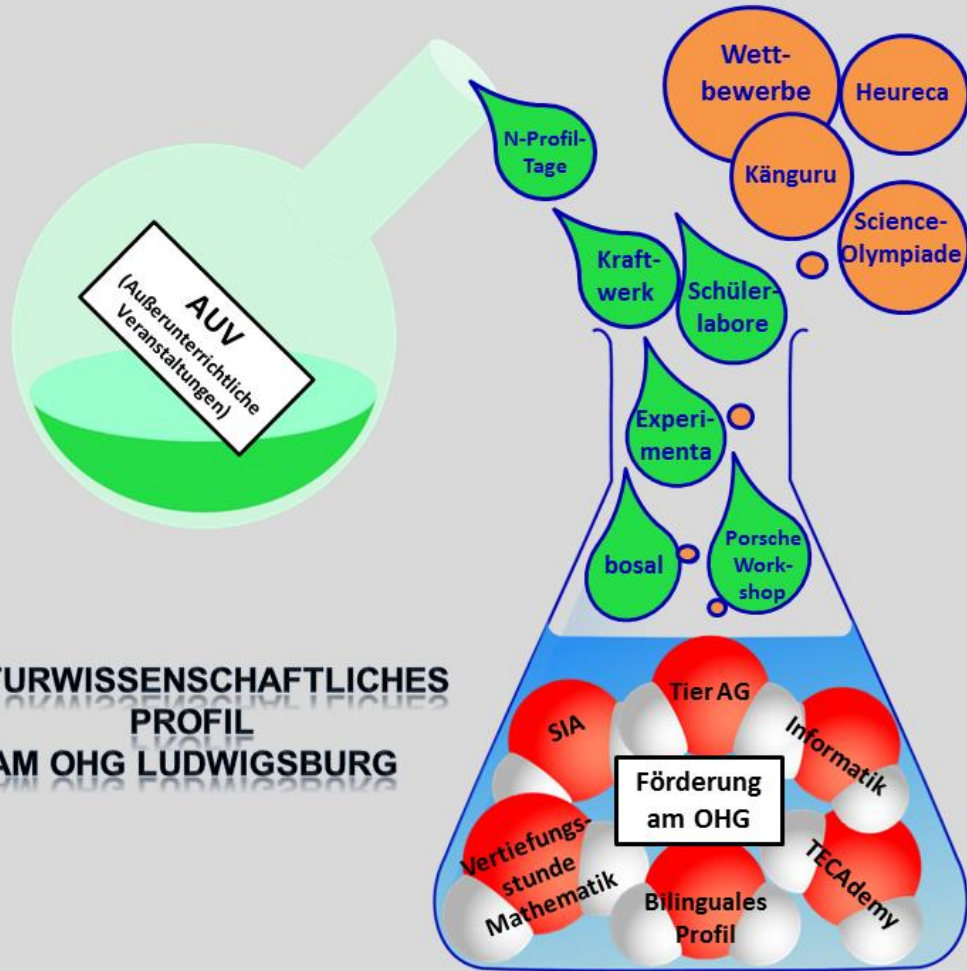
AUV
(Außerunterrichtliche Veranstaltungen)

N-Profil-Tage

Kraftwerk

Schülerlabore

Experimenta

bosal

Porsche Workshop

Wettbewerbe

Heureca

Känguru

Science-Olympiade

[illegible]TURWISSENSCHAFTLICHES
PROFIL
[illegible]AM OHG LUDWIGSBURG

SIA

Tier AG

Informatik

Förderung am OHG

Vertiefungsstunde Mathematik

Bilinguales Profil

TECAdemy